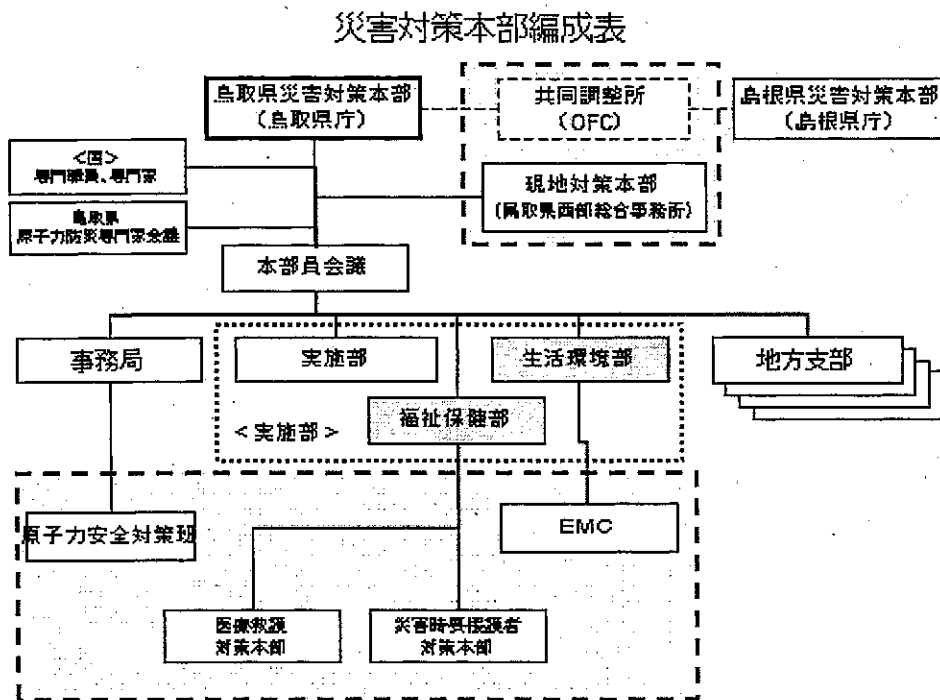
災害対策本部編成表

鳥取県災害対策本部
（鳥取県庁）

共同調整所
（OFC）

島根県災害対策本部
（島根県庁）

<国>
専門職員、専門家

現地対策本部
（鳥取県西部総合事務所）

鳥取県
原子力防災専門家会議

本部員会議

事務局

実施部

生活環境部

地方支部

<実施部>

福祉保健部

原子力安全対策班

EMC

医療救護
対策本部

災害時要援護者
対策本部